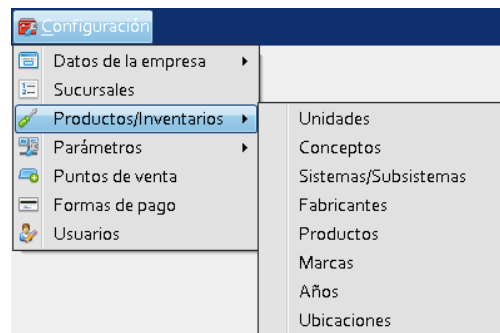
Configuración

Datos de la empresa
Sucursales
Productos/Inventarios
Parámetros
Puntos de venta
Formas de pago
Usuarios

Unidades
Conceptos
Sistemas/Subsistemas
Fabricantes
Productos
Marcas
Años
Ubicaciones